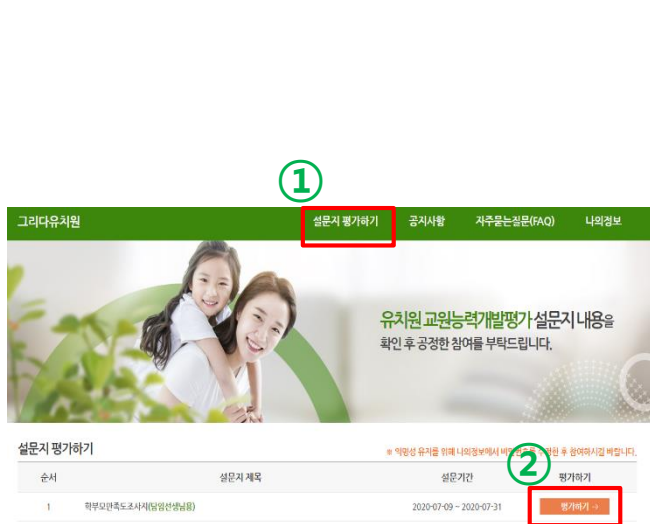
①

그리다유치원

설문지 평가하기 공지사항 자주묻는질문(FAQ) 나의정보

유치원 교원능력개발평가 설문지 내용을 확인 후 공정한 참여를 부탁드립니다.

설문지 평가하기

※ 익명성 유지를 위해 나의정보에서 비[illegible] 후 참여하시길 바랍니다.

②

| 순서 | 설문지 제목 | 설문기간 | 평가하기 |
|---|---|---|---|
| 1 | 학부모만족도조사지(담임선생님용) | 2020-07-09 ~ 2020-07-31 | 평가하기 → |